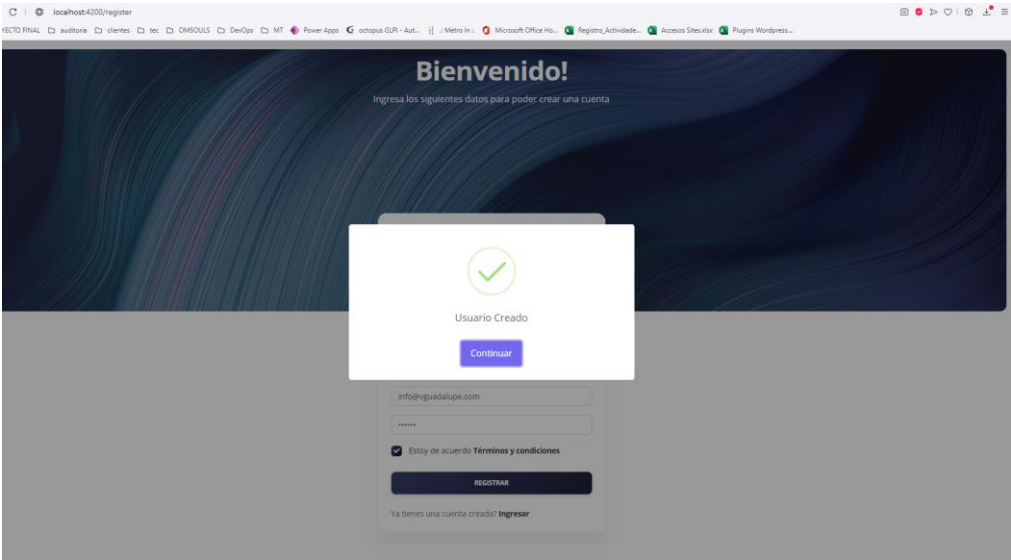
localhost:4200/register

YECTO FINAL auditoria clientes tec OMSOULS DevOps MT Power Apps octopus GLPI - Aut... Metro In... Microsoft Office Ho... Registro_Actividade... Accesos Sites.xlsx Plugins Wordpress...

Bienvenido!

Ingresa los siguientes datos para poder crear una cuenta

Usuario Creado

Continuar

info@vguadalupe.com

••••••

Estoy de acuerdo Términos y condiciones

REGISTRAR

Ya tienes una cuenta creada? Ingresar